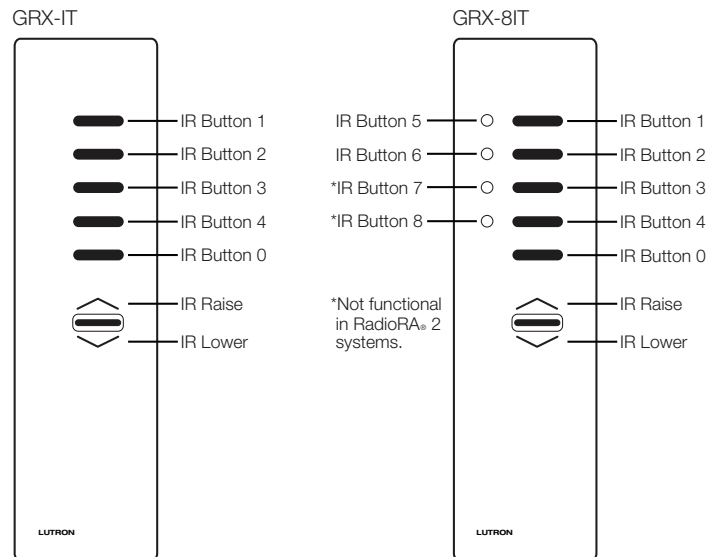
GRX-IT

IR Button 1
IR Button 2
IR Button 3
IR Button 4
IR Button 0
IR Raise
IR Lower

LUTRON

GRX-8IT

IR Button 5
IR Button 6
*IR Button 7
*IR Button 8

IR Button 1
IR Button 2
IR Button 3
IR Button 4
IR Button 0

*Not functional in RadioRA® 2 systems.

IR Raise
IR Lower

LUTRON